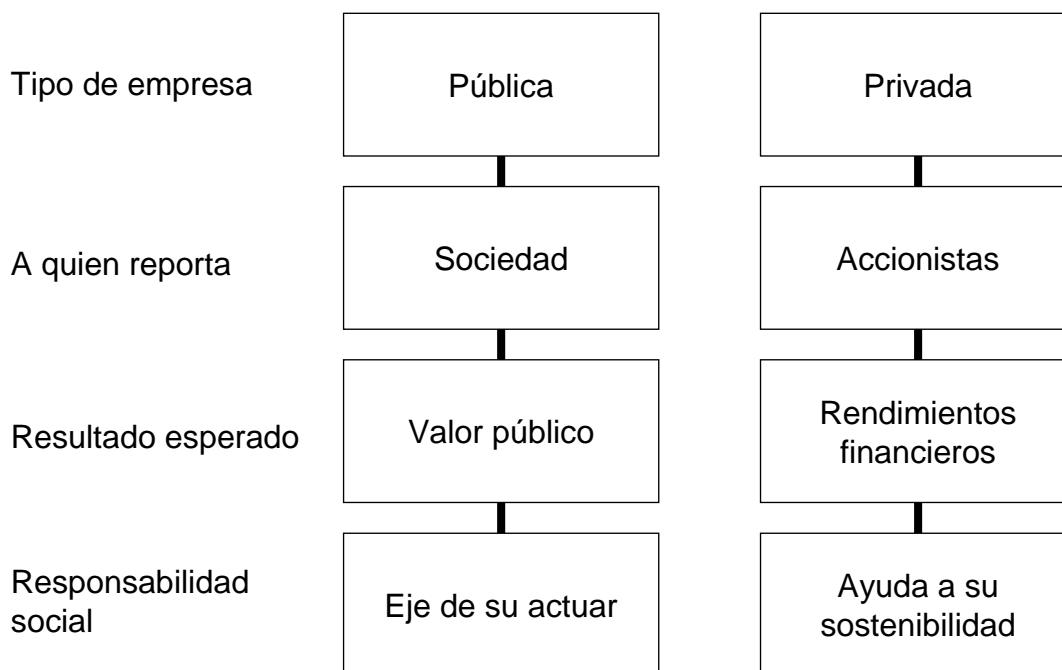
| | | |
|---|---|---|
| Tipo de empresa | Pública | Privada |
| A quien reporta | Sociedad | Accionistas |
| Resultado esperado | Valor público | Rendimientos financieros |
| Responsabilidad social | Eje de su actuar | Ayuda a su sostenibilidad |